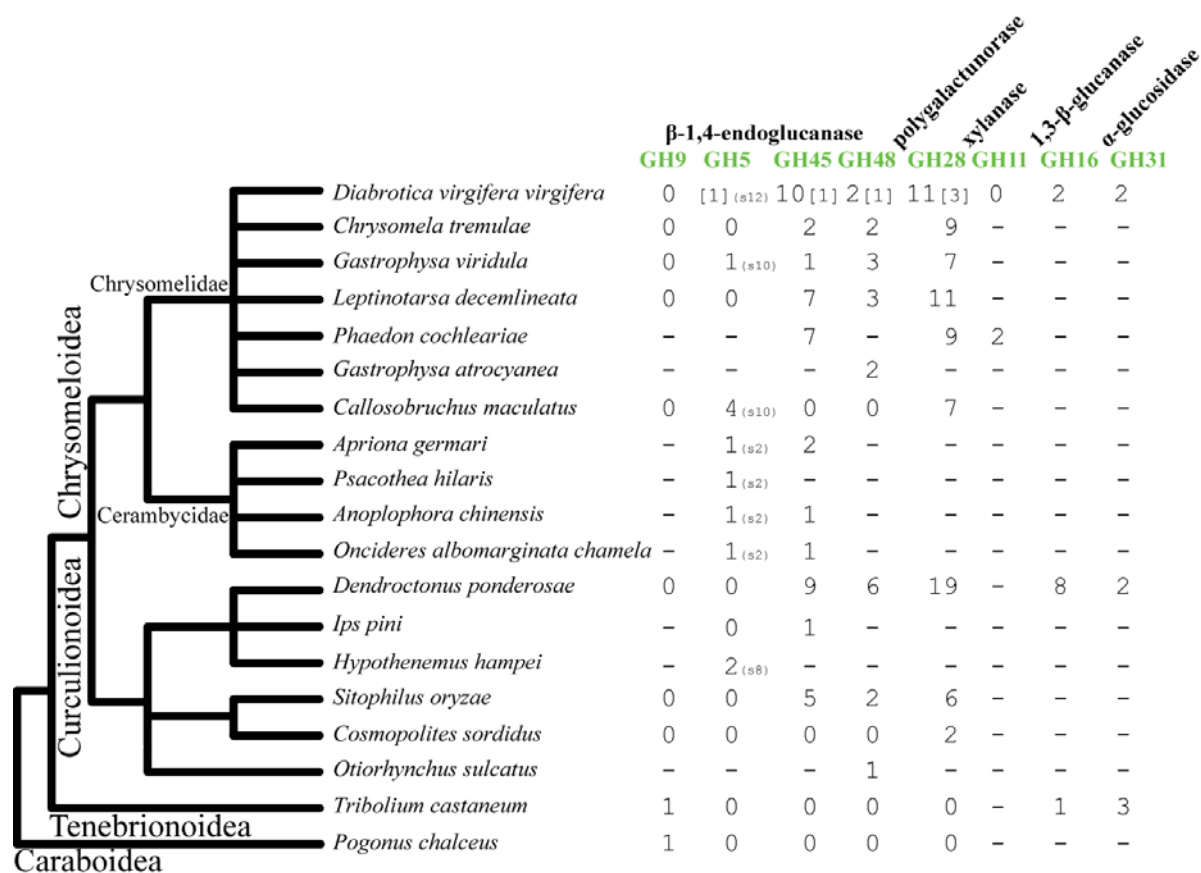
β-1,4-endoglucanase polygalactunorase xylanase 1,3-β-glucanase α-glucosidase

| | GH9 | GH5 | GH45 | GH48 | GH28 | GH11 | GH16 | GH31 |
|---|---|---|---|---|---|---|---|---|
| Diabrotica virgifera virgifera | 0 | [1] (s12) | 10 [1] | 2 [1] | 11 [3] | 0 | 2 | 2 |
| Chrysomela tremulae | 0 | 0 | 2 | 2 | 9 | – | – | – |
| Gastrophysa viridula | 0 | 1 (s10) | 1 | 3 | 7 | – | – | – |
| Leptinotarsa decemlineata | 0 | 0 | 7 | 3 | 11 | – | – | – |
| Phaedon cochleariae | – | – | 7 | – | 9 | 2 | – | – |
| Gastrophysa atrocyanea | – | – | – | 2 | – | – | – | – |
| Callosobruchus maculatus | 0 | 4 (s10) | 0 | 0 | 7 | – | – | – |
| Apriona germari | – | 1 (s2) | 2 | – | – | – | – | – |
| Psacothea hilaris | – | 1 (s2) | – | – | – | – | – | – |
| Anoplophora chinensis | – | 1 (s2) | 1 | – | – | – | – | – |
| Oncideres albomarginata chamela | – | 1 (s2) | 1 | – | – | – | – | – |
| Dendroctonus ponderosae | 0 | 0 | 9 | 6 | 19 | – | 8 | 2 |
| Ips pini | – | 0 | 1 | – | – | – | – | – |
| Hypothenemus hampei | – | 2 (s8) | – | – | – | – | – | – |
| Sitophilus oryzae | 0 | 0 | 5 | 2 | 6 | – | – | – |
| Cosmopolites sordidus | 0 | 0 | 0 | 0 | 2 | – | – | – |
| Otiorhynchus sulcatus | – | – | – | 1 | – | – | – | – |
| Tribolium castaneum | 1 | 0 | 0 | 0 | 0 | – | 1 | 3 |
| Pogonus chalceus | 1 | 0 | 0 | 0 | 0 | – | – | – |

Chrysomelidae
Cerambycidae
Chrysomeloidea
Curculionoidea
Tenebrionoidea
Caraboidea